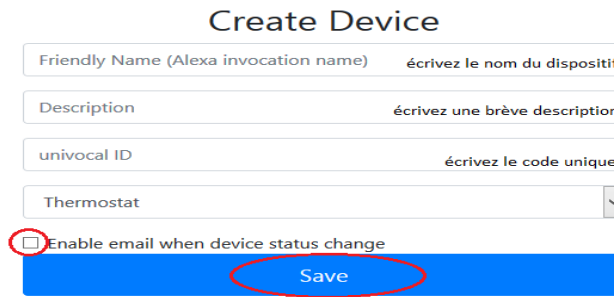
Create Device

Friendly Name (Alexa invocation name)
écrivez le nom du dispositi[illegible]

Description
écrivez une brève descriptio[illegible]

univocal ID
écrivez le code unique

Thermostat

Enable email when device status change

Save